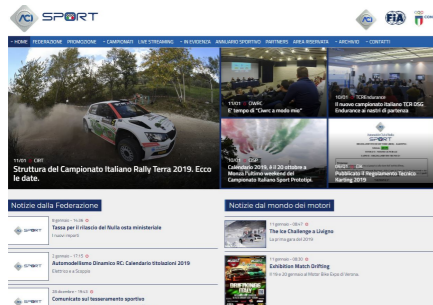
ACI SPORT

FIA

» HOME FEDERAZIONE PROMOZIONE » CAMPIONATI LIVE STREAMING » IN EVIDENZA AMBIENTE SPORTIVO PARTNERS AREA RISERVATA » ARCHIVIO » CONTATTI

11/01 | CIRT
Struttura del Campionato Italiano Rally Terra 2019. Ecco le date.

11/01 | CWRC
E' tempo di "Cwrc a modo mio"

10/01 | TCREndurance
Il nuovo campionato Italiano TCR DSG Endurance ai nastri di partenza

10/01 | CIP
Calendario 2019, il 7 20 ottobre a Monza l'ultimo weekend del Campionato Italiano Sport Prototipi.

09/01 | SPORT
Pubblicato il Regolamento Tecnico Karting 2019

Notizie dalla Federazione

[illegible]
Tassa per il rilascio del Nulla osta ministeriale
I nuovi importi

2 gennaio - 17:15
Automodellismo Dinamico RC: Calendario titolazioni 2019
Elettrico e a Scoppio

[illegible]
Comunicato sul tesseramento sportivo

Notizie dal mondo dei motori

11 gennaio - 08:17
The Ice Challenge a Livigno
La prima gara del 2019

11 gennaio - 08:00
Exhibition Match Drifting
Il 19 e 20 gennaio al Motor Bike Expo di Verona